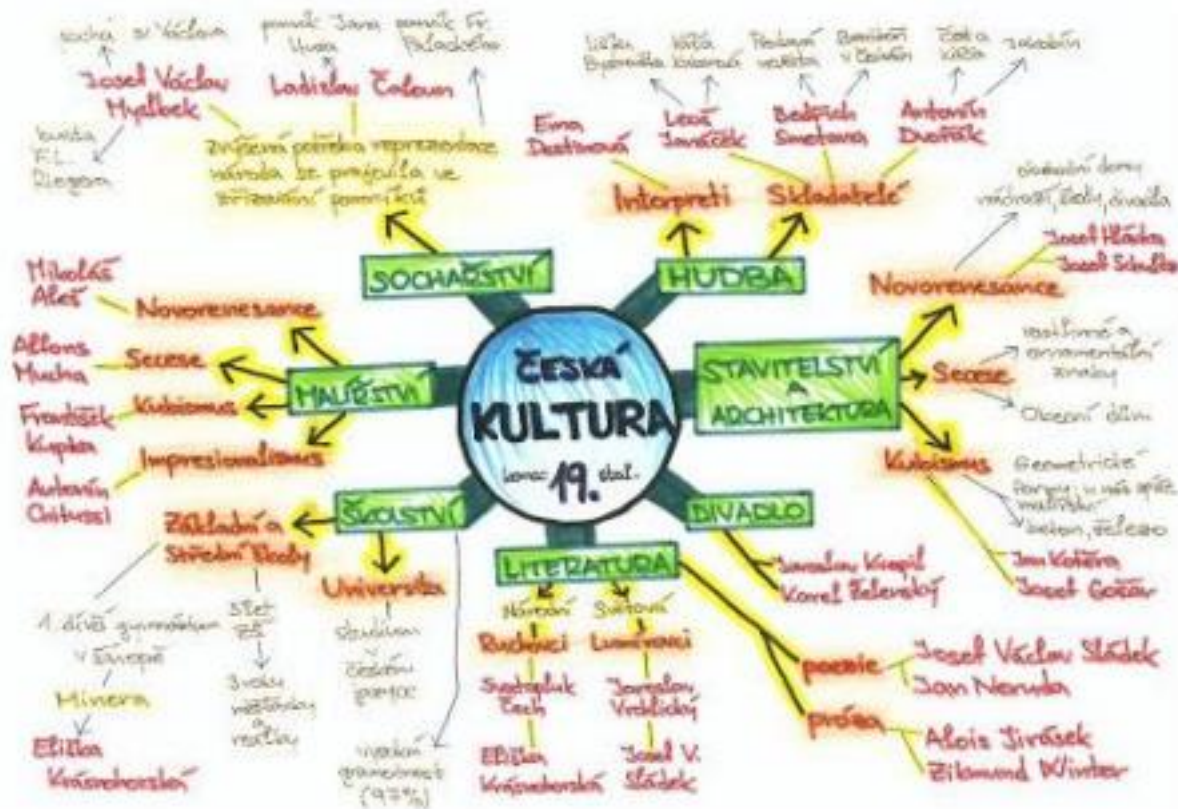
ČESKÁ KULTURA konec 19. stol.

SOCHAŘSTVÍ

Zvýšená potřeba reprezentace národa se projevila ve zřizování pomníků

Josef Václav Myslbek

socha sv. Václava

busta F. L. Riegera

Ladislav Šaloun

pomník Jana Husa

pomník Fr. Palackého

HUDBA

Interpreti

Ema Destinová

Skladatelé

Leoš Janáček

Liška Bystrouška

Věčná evangelia

Bedřich Smetana

Prodaná nevěsta

Braniboři v Čechách

Antonín Dvořák

Čert a Káča

Jakobín

STAVITELSTVÍ A ARCHITEKTURA

Novorenesance

budování domů, nádraží, škol, divadla

Josef Hlávka

Josef Schulz

Secese

rostlinné a ornamentální znaky

Obecní dům

Kubismus

Geometrické formy, u nás spíše malířství

beton, železo

Jan Kotěra

Josef Gočár

DIVADLO

Jaroslav Kvapil

Karel Želenský

LITERATURA

Národní

Ruchovci

Svatopluk Čech

Eliška Krásnohorská

Světová

Lumírovci

Jaroslav Vrchlický

Josef V. Sládek

poezie

Josef Václav Sládek

Jan Neruda

próza

Alois Jirásek

Zikmund Winter

ŠKOLSTVÍ

Základní a střední školy

1. dívčí gymnázium v Evropě

Minerva

Eliška Krásnohorská

sítě ZŠ

3 roky měšťanky a reálky

Universita

studium českého jazyka

vysoká gramotnost (97%)

MALÍŘSTVÍ

Novorenesance

Mikoláš Aleš

Secese

Alfons Mucha

Kubismus

František Kupka

Impresionalismus

Antonín Chittussi